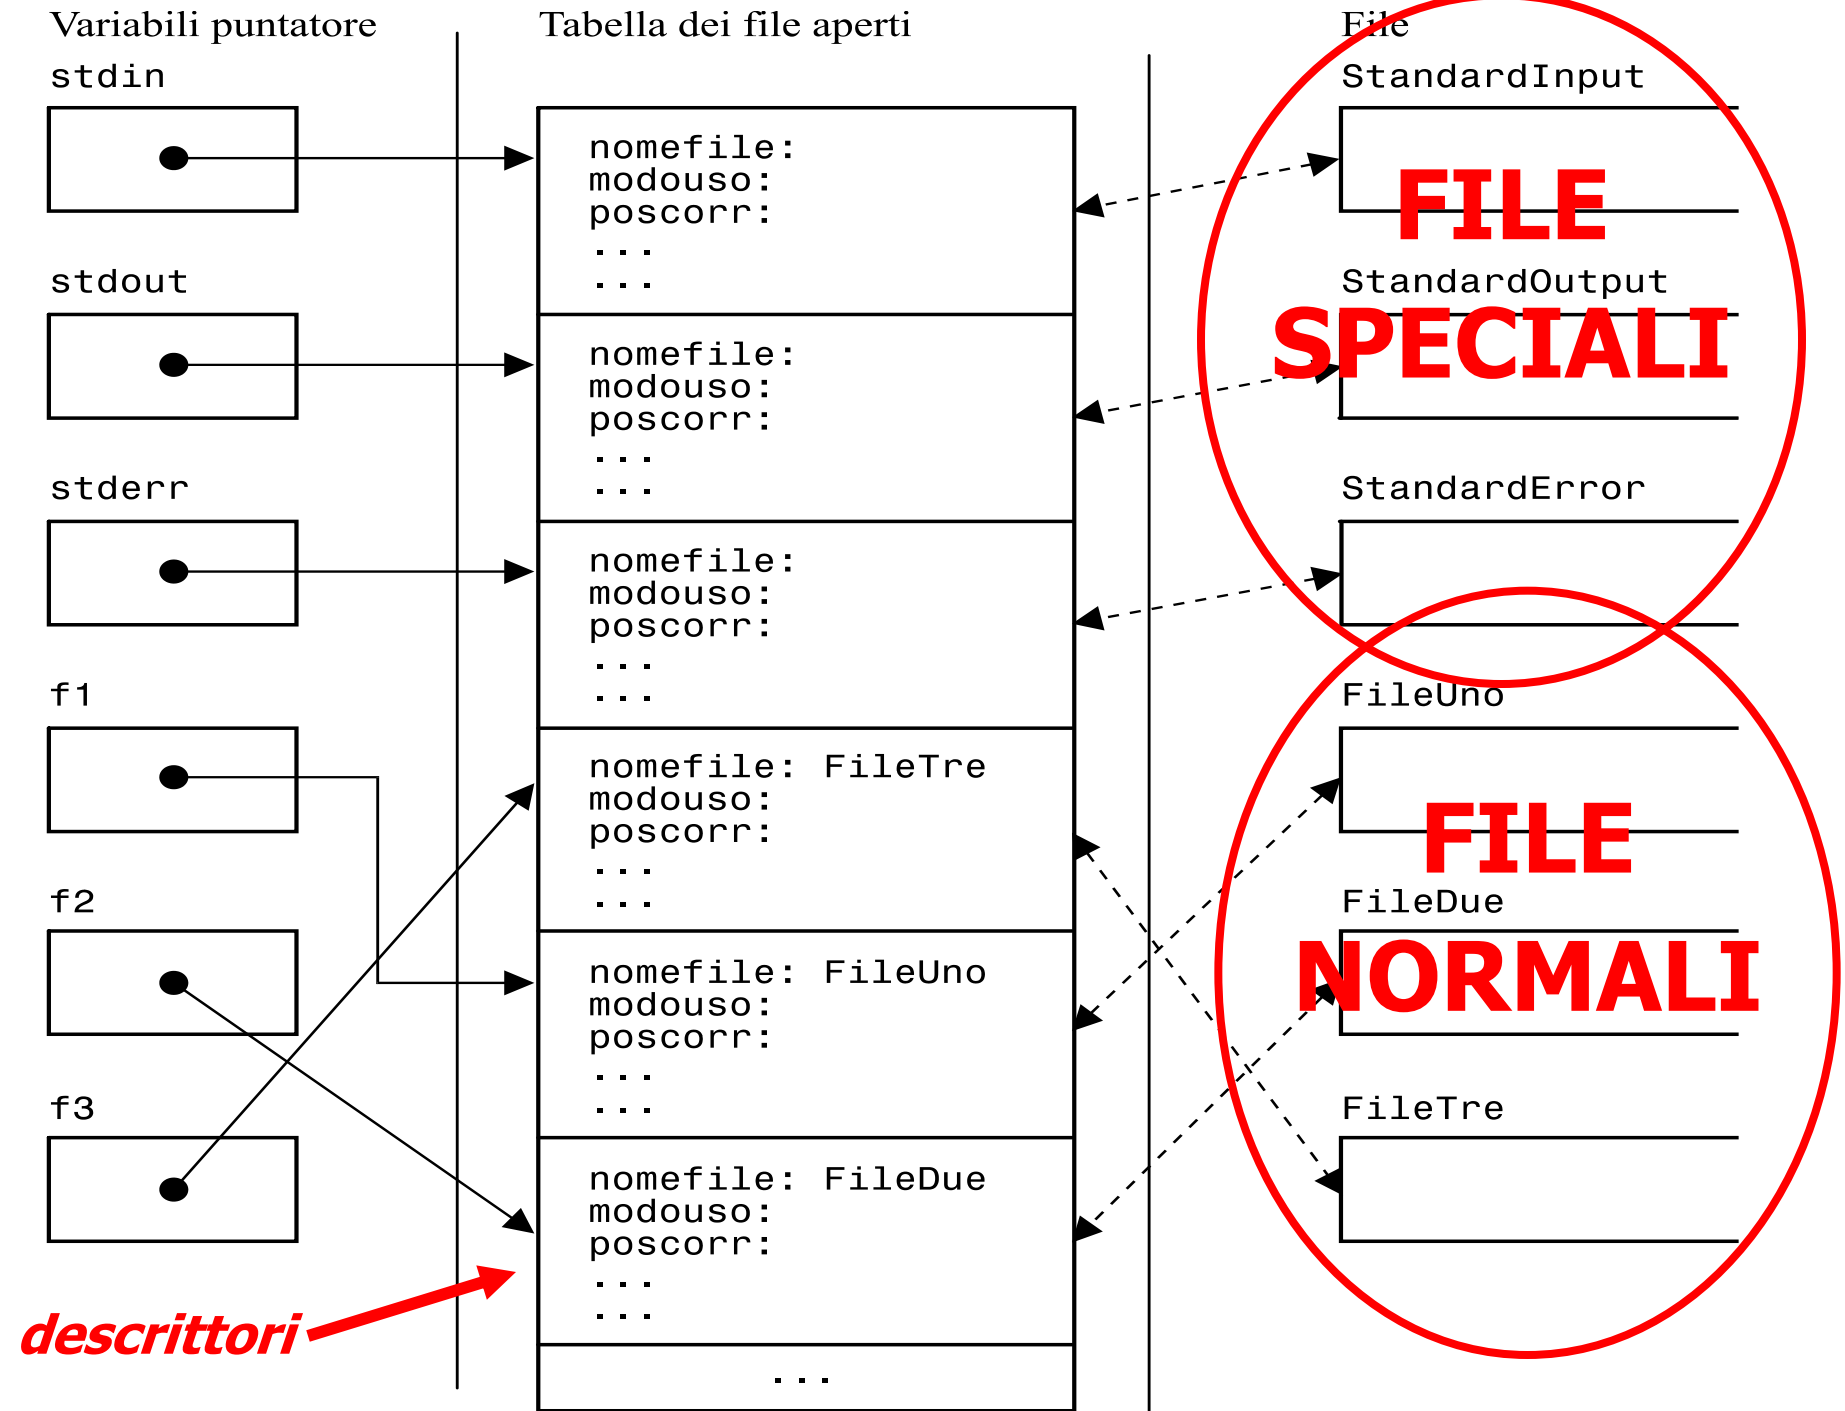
Variabili puntatore

stdin

stdout

stderr

f1

f2

f3

descrittori

Tabella dei file aperti

nomefile:
modouso:
poscorr:
...
...

nomefile:
modouso:
poscorr:
...
...

nomefile:
modouso:
poscorr:
...
...

nomefile: FileTre
modouso:
poscorr:
...
...

nomefile: FileUno
modouso:
poscorr:
...
...

nomefile: FileDue
modouso:
poscorr:
...
...

...

File

StandardInput

FILE

StandardOutput

SPECIALI

StandardError

FileUno

FILE

FileDue

NORMALI

FileTre